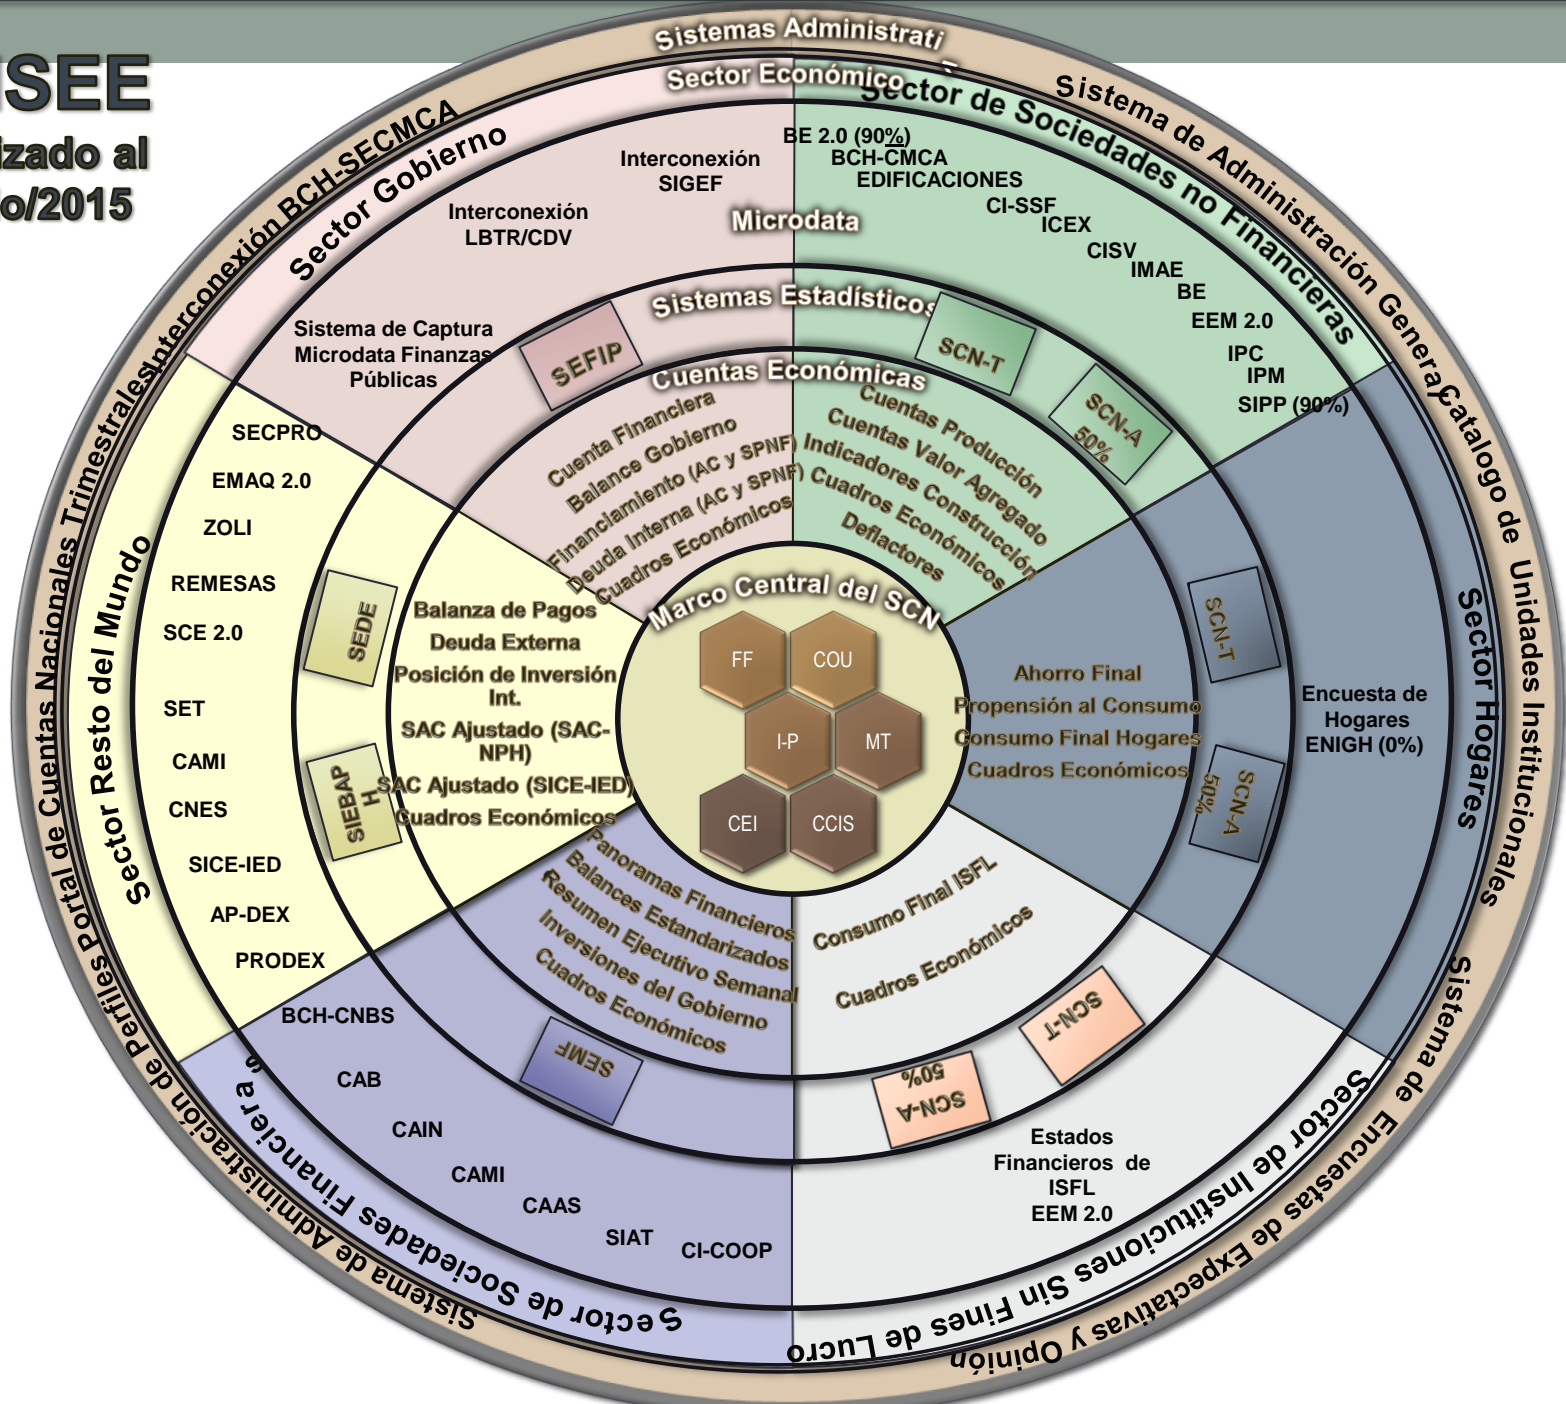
SEE
izado al
o/2015

Sistemas Administrati
Sector Económico
Sector de Sociedades no Financieras
Sistema de Administración General
Catalogo de Unidades Institucionales
Sector Hogares
Sistema de Encuestas de Expectativas y Opinión
Sector de Instituciones Sin Fines de Lucro
Sector de Sociedades Financieras
Sistema de Administración de Sociedades Financiera
Portal de Perfiles
Sector Resto del Mundo
Cuentas Nacionales Trimestrales
Interconexión BCH-SECMCA
Sector Gobierno

Interconexión SIGEF
Interconexión LBTR/CDV
Microdata
Sistema de Captura Microdata Finanzas Públicas

BE 2.0 (90%)
BCH-CMCA
EDIFICACIONES
CI-SSF
ICEX
CISV
IMAE
BE
EEM 2.0
IPC
IPM
SIPP (90%)

Sistemas Estadísticos
SEFIP
SCN-T
SCN-A 50%
Cuentas Económicas

Cuenta Financiera
Balance Gobierno
Financiamiento (AC y SPNF)
Deuda Interna (AC y SPNF)
Cuadros Económicos

Cuentas Producción
Cuentas Valor Agregado
Indicadores Construcción
Cuadros Económicos
Deflactores

SECPRO
EMAQ 2.0
ZOLI
REMESAS
SCE 2.0
SET
CAMI
CNES
SICE-IED
AP-DEX
PRODEX

SEDE
SIEBAPH

Balanza de Pagos
Deuda Externa
Posición de Inversión Int.
SAC Ajustado (SAC-NPH)
SAC Ajustado (SICE-IED)
Cuadros Económicos

Marco Central del SCN
FF
COU
I-P
MT
CEI
CCIS

Ahorro Final
Propensión al Consumo
Consumo Final Hogares
Cuadros Económicos

SCN-T
SCN-A 50%
Encuesta de Hogares ENIGH (0%)

Panoramas Financieros
Balances Estandarizados
Resumen Ejecutivo Semanal
Inversiones del Gobierno
Cuadros Económicos

SEMF

BCH-CNBS
CAB
CAIN
CAMI
CAAS
SIAT
CI-COOP

Consumo Final ISFL
Cuadros Económicos
SCN-T
SCN-A 50%

Estados Financieros de ISFL
EEM 2.0